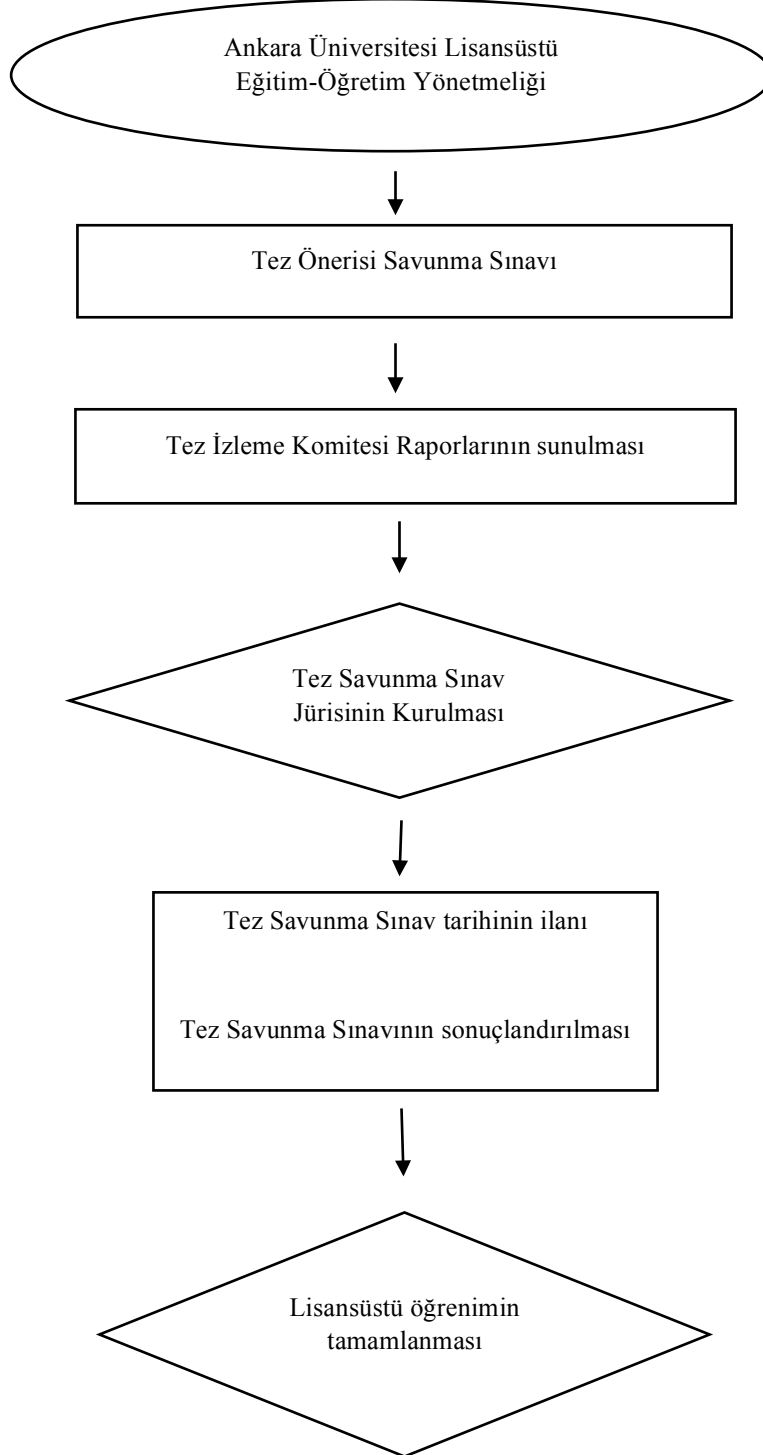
Ankara Üniversitesi Lisansüstü Eğitim-Öğretim Yönetmeliği

Tez Önerisi Savunma Sınavı

Tez İzleme Komitesi Raporlarının sunulması

Tez Savunma Sınav Jürisinin Kurulması

Tez Savunma Sınav tarihinin ilanı

Tez Savunma Sınavının sonuçlandırılması

Lisansüstü öğrenimin tamamlanması